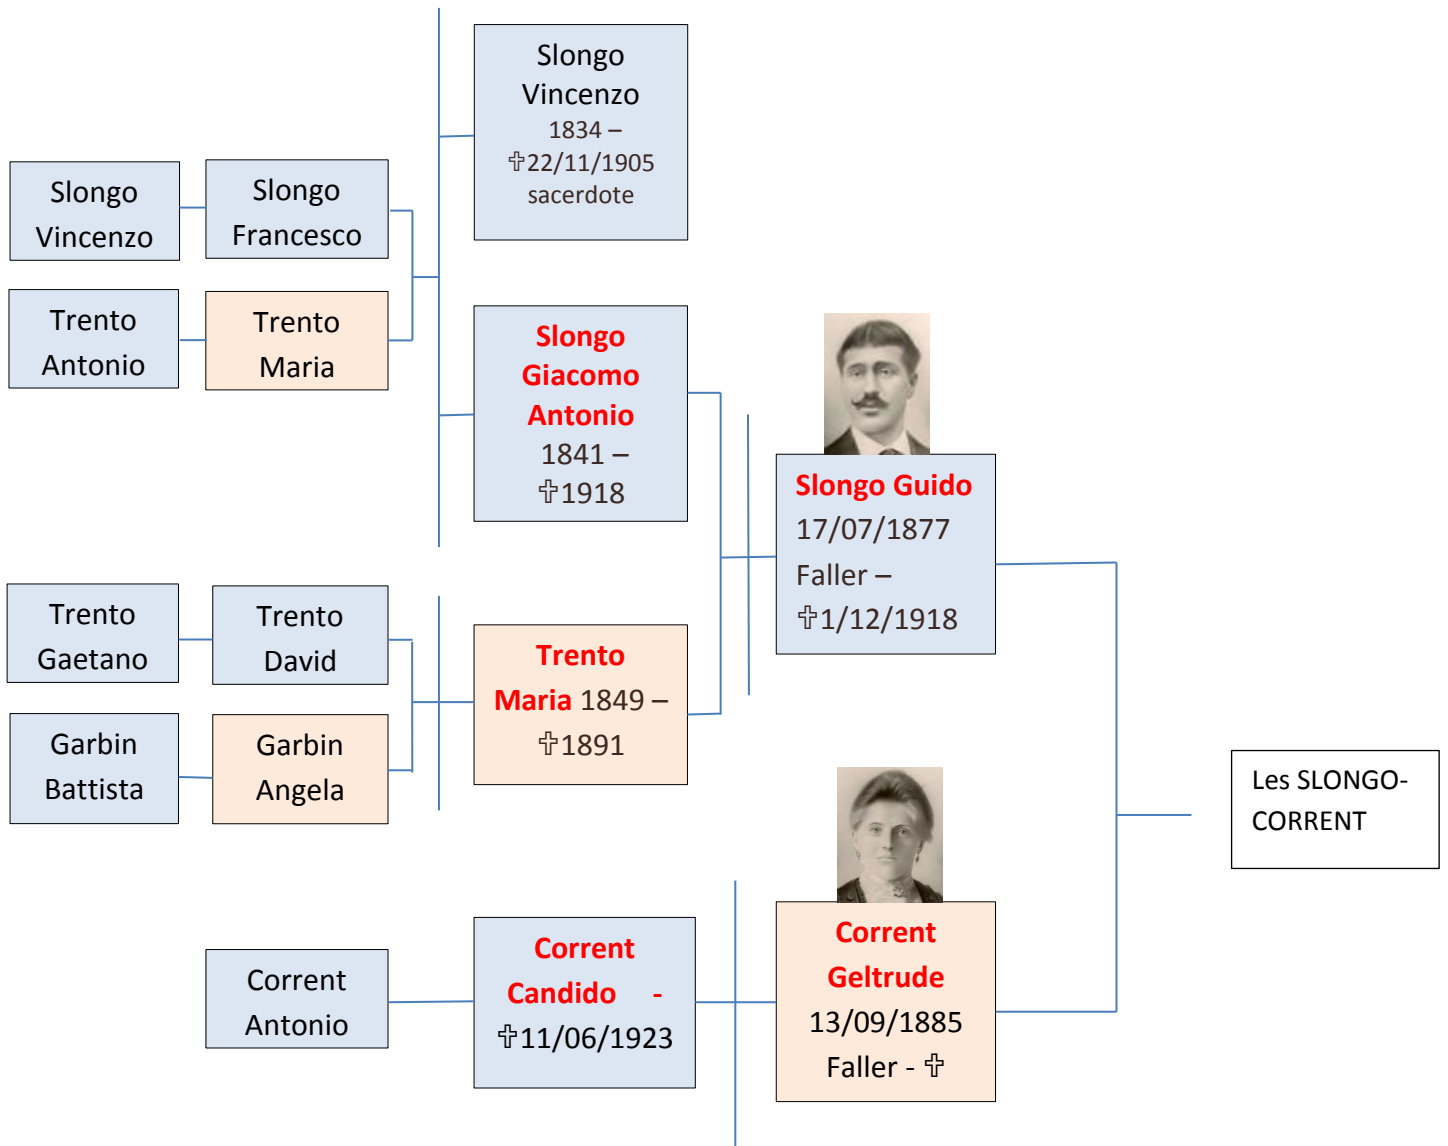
Slongo Vincenzo

Slongo Francesco

Slongo Vincenzo 1834 – ✞22/11/1905 sacerdote

Trento Antonio

Trento Maria

Slongo Giacomo Antonio 1841 – ✞1918

Slongo Guido 17/07/1877 Faller – ✞1/12/1918

Trento Gaetano

Trento David

Trento Maria 1849 – ✞1891

Garbin Battista

Garbin Angela

Les SLONGO-CORRENT

Corrent Antonio

Corrent Candido - ✞11/06/1923

Corrent Geltrude 13/09/1885 Faller - ✞